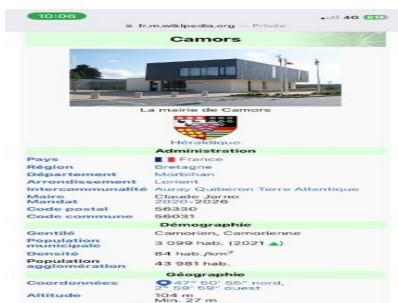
10:06
fr.m.wikipedia.org — Privée
40

Camors

La mairie de Camors

Héraldique

Administration

| | |
|---|---|
| Pays | France |
| Région | Bretagne |
| Département | Morbihan |
| Arrondissement | Lorient |
| Intercommunalité | Auray Quiberon Terre Atlantique |
| Maire Mandat | Claude Jarno 2020-2026 |
| Code postal | 56330 |
| Code commune | 56031 |

Démographie

| | |
|---|---|
| Gentilé | Camorien, Camorienne |
| Population municipale | 3 099 hab. (2021 ▲) |
| Densité | 84 hab./km² |
| Population agglomération | 43 981 hab. |

Géographie

| | |
|---|---|
| Coordonnées | 47° 50′ 55″ nord, 2° 59′ 59″ ouest |
| Altitude | 104 m Min. 27 m |